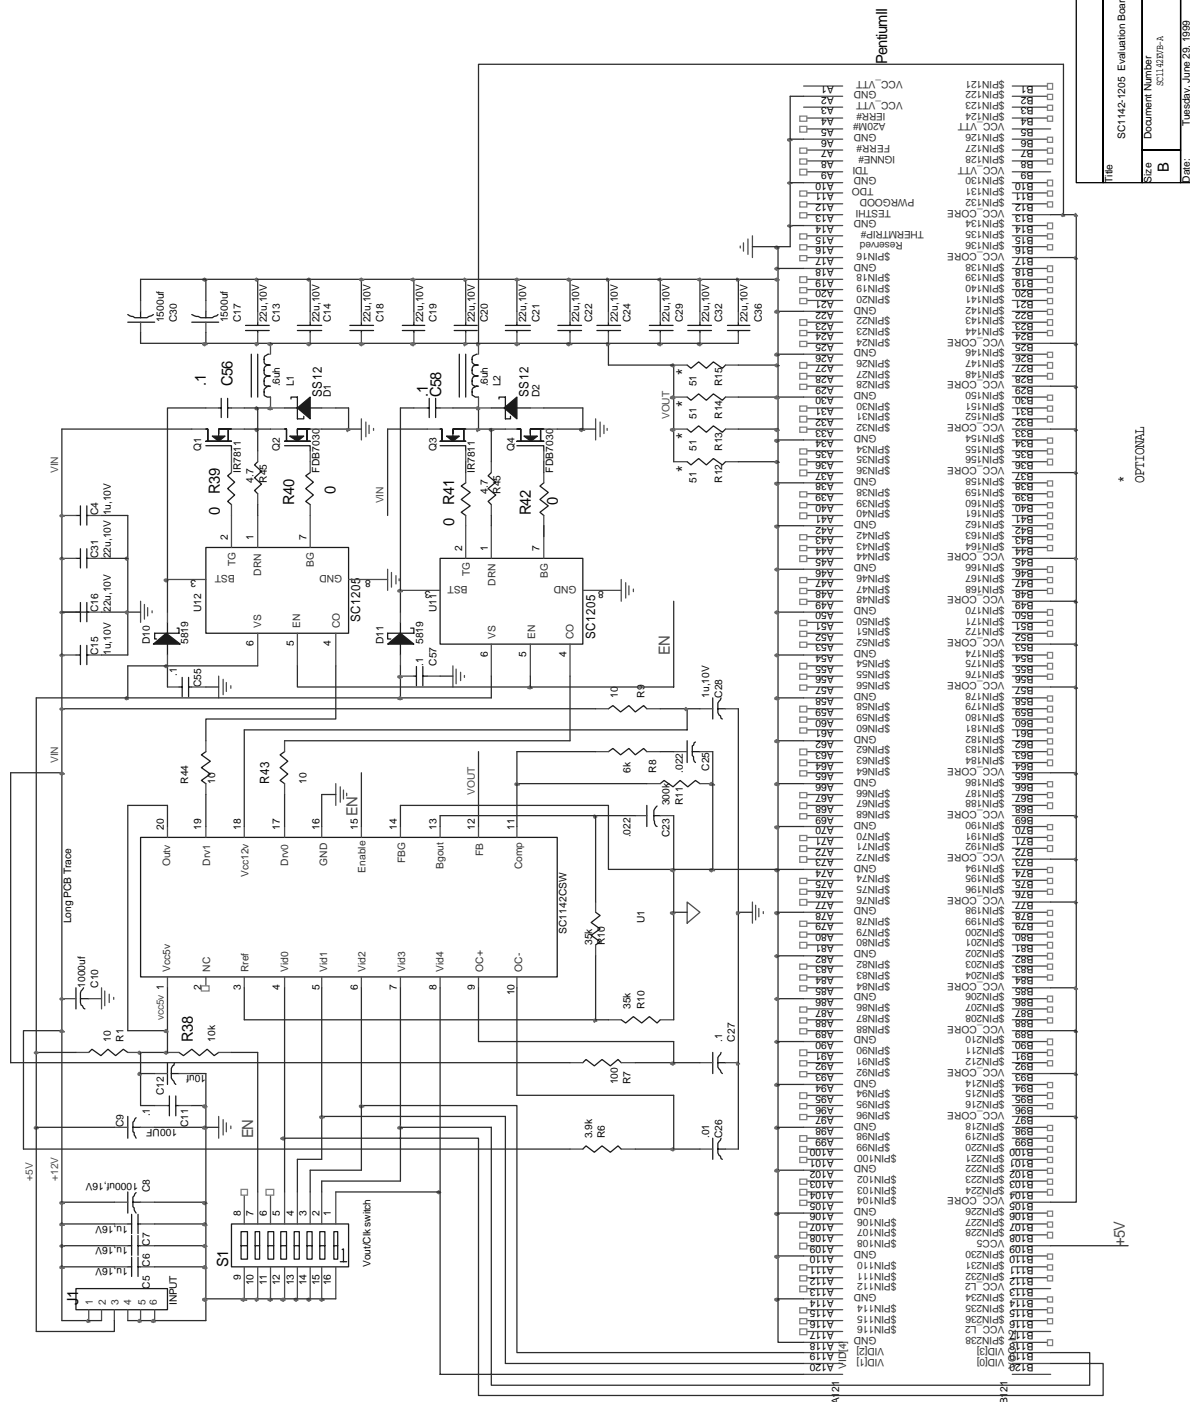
PentiumII

Title
SC1142-1205 Evaluation Boar
Size
B
Document Number
SC1142EVB-A
Date:
Tuesday, June 29, 1999

* OPTIONAL

VCC_VTT
GND
VCC_VTT
IERR#
A20M#
GND
FERR#
IGNNE#
TDI
GND
TDO
PWRGOOD
TESTHI
GND
THERMTRIP#
Reserved
$PIN16

C30 1500uf
C17 1500uf
C13 22u,10V
C14 22u,10V
C18 22u,10V
C19 22u,10V
C20 22u,10V
C21 22u,10V
C22 22u,10V
C24 22u,10V
C29 22u,10V
C32 22u,10V
C36 22u,10V

C56 .1
L1 .6uh
D1 SS12
C58 .1
L2 .6uh
D2 SS12

Q1 IR7811
Q2 FDB7030
Q3 IR7811
Q4 FDB7030
R39 0
R45 4.7
R40 0
R41 0
R42 0
4.7

VOUT
R15 51
R14 51
R13 51
R12 51

VIN
C4 1u,10V
C31 22u,10V
C16 22u,10V
C15 1u,10V

U12 SC1205
BST TG DRN BG GND VS EN CO
U11 SC1205
D10 5819
D11 5819
C55 .1
C57 .1
EN

C28 1u,10V
R9 10
R8 6k
C25 .022
R11 300k
C23 .022
R44 10
R43 10
EN
VOUT

U1 SC1142CSW
Outv Drv1 Vcc12v Drv0 GND Enable FBG Bgout FB Comp
Vcc5v NC Rref Vid0 Vid1 Vid2 Vid3 Vid4 OC+ OC-
R16 35k
R10 35k
C27 .1
R7 100
R6 3.9k
C26 .01

Long PCB Trace
C10 1000uf
vcc5v
R1 10
R38 10k
C12 10uf
C11 .1
C9 100UF
EN
+5V
+12V
C8 1000uf,16V
C7 1u,16V
C6 1u,16V
C5 1u,16V
J1 INPUT
S1
Vout/Clk switch

A1 ... A121
B1 ... B121
GND
$PIN18 ... $PIN116
VCC_CORE
$PIN121 ... $PIN238
VCC5
VCC_L2
VID[0] VID[1] VID[2] VID[3] VID[4]
+5V